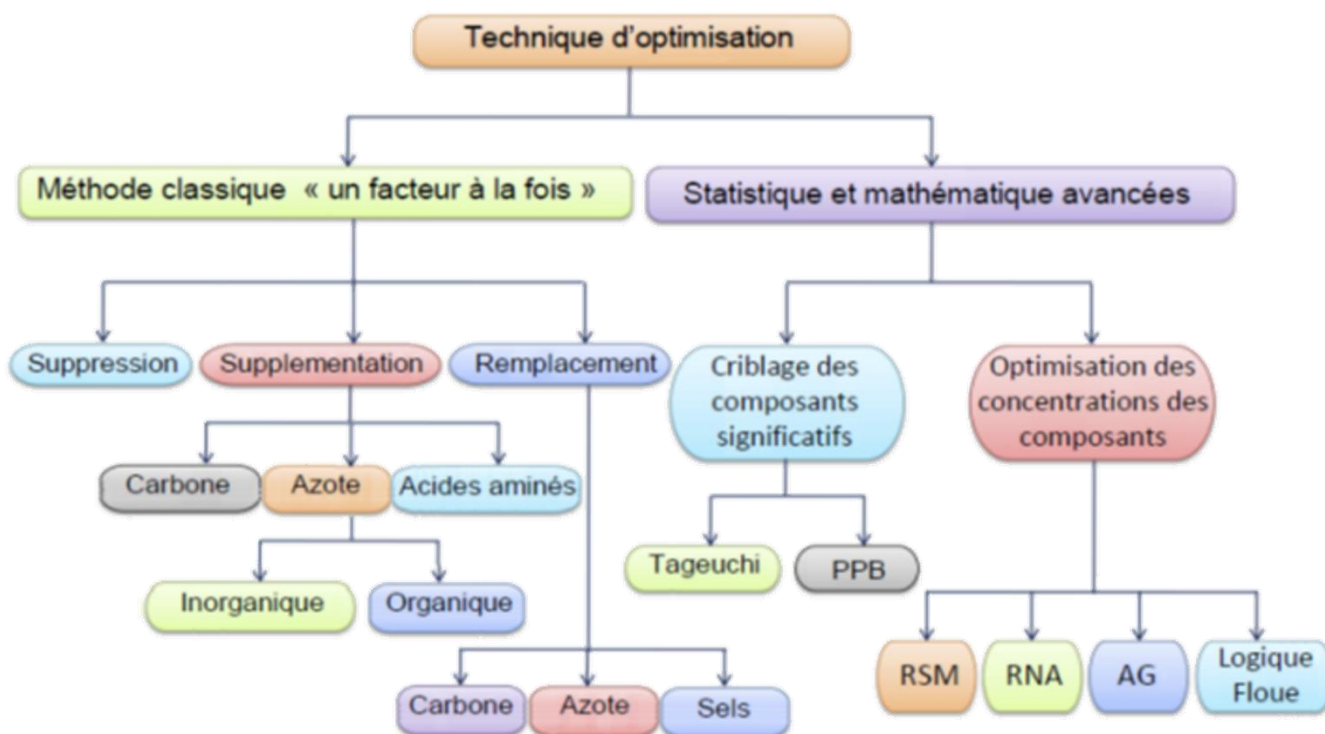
Technique d'optimisation

Méthode classique « un facteur à la fois »

Statistique et mathématique avancées

Suppression

Supplementation

Remplacement

Criblage des composants significatifs

Optimisation des concentrations des composants

Carbone

Azote

Acides aminés

Inorganique

Organique

Tageuchi

PPB

Carbone

Azote

Sels

RSM

RNA

AG

Logique Floue